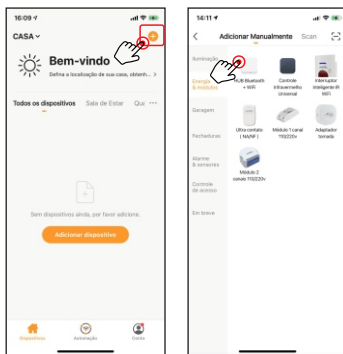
16:09

CASA

Bem-vindo

Defina a localização de sua casa, obtenh...

Todos os dispositivos

Sala de Estar

Qu

Sem dispositivo ainda, por favor adicione.

Adicionar dispositivo

Dispositivos

Automação

Conta

14:11

Adicionar Manualmente

Scan

Iluminação

Energia & Módulos

Garagem

Fechaduras

Alarme & sensores

Controle de acesso

Em breve

HUB Bluetooth + WiFi

Controle infravermelho Universal

Interruptor Inteligente IR WiFi

Ultra contato ( NA/NF )

Módulo 1 canal 110/220v

Adaptador tomada

Módulo 2 canais 110/220v